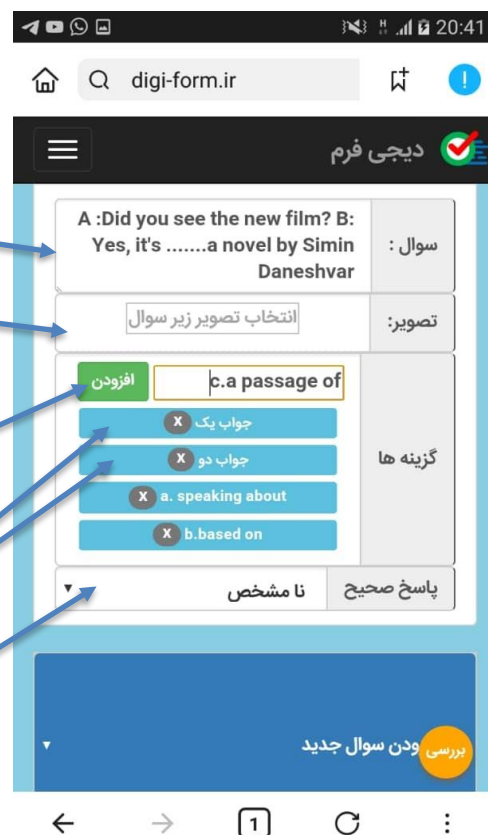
20:41

digi-form.ir

دیجی فرم

سوال : A :Did you see the new film? B: Yes, it's .......a novel by Simin Daneshvar

تصویر: انتخاب تصویر زیر سوال

گزینه ها
افزودن c.a passage of
X جواب یک
X جواب دو
X a. speaking about
X b.based on

پاسخ صحیح نا مشخص

بررسی ودن سوال جدید

1